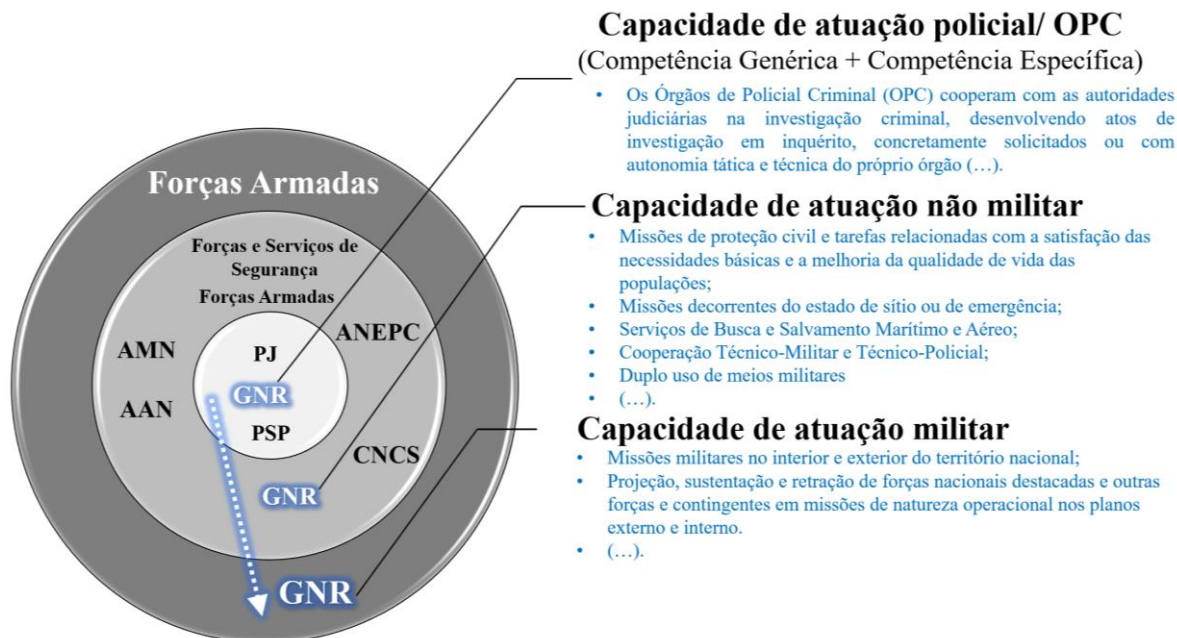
Forças Armadas

Forças e Serviços de Segurança
Forças Armadas

AMN

AAN

ANEPC

CNCS

PJ

GNR

PSP

GNR

GNR

Capacidade de atuação policial/ OPC
(Competência Genérica + Competência Específica)

• Os Órgãos de Policial Criminal (OPC) cooperam com as autoridades judiciárias na investigação criminal, desenvolvendo atos de investigação em inquérito, concretamente solicitados ou com autonomia tática e técnica do próprio órgão (…).

Capacidade de atuação não militar

• Missões de proteção civil e tarefas relacionadas com a satisfação das necessidades básicas e a melhoria da qualidade de vida das populações;
• Missões decorrentes do estado de sítio ou de emergência;
• Serviços de Busca e Salvamento Marítimo e Aéreo;
• Cooperação Técnico-Militar e Técnico-Policial;
• Duplo uso de meios militares
• (…).

Capacidade de atuação militar

• Missões militares no interior e exterior do território nacional;
• Projeção, sustentação e retração de forças nacionais destacadas e outras forças e contingentes em missões de natureza operacional nos planos externo e interno.
• (…).